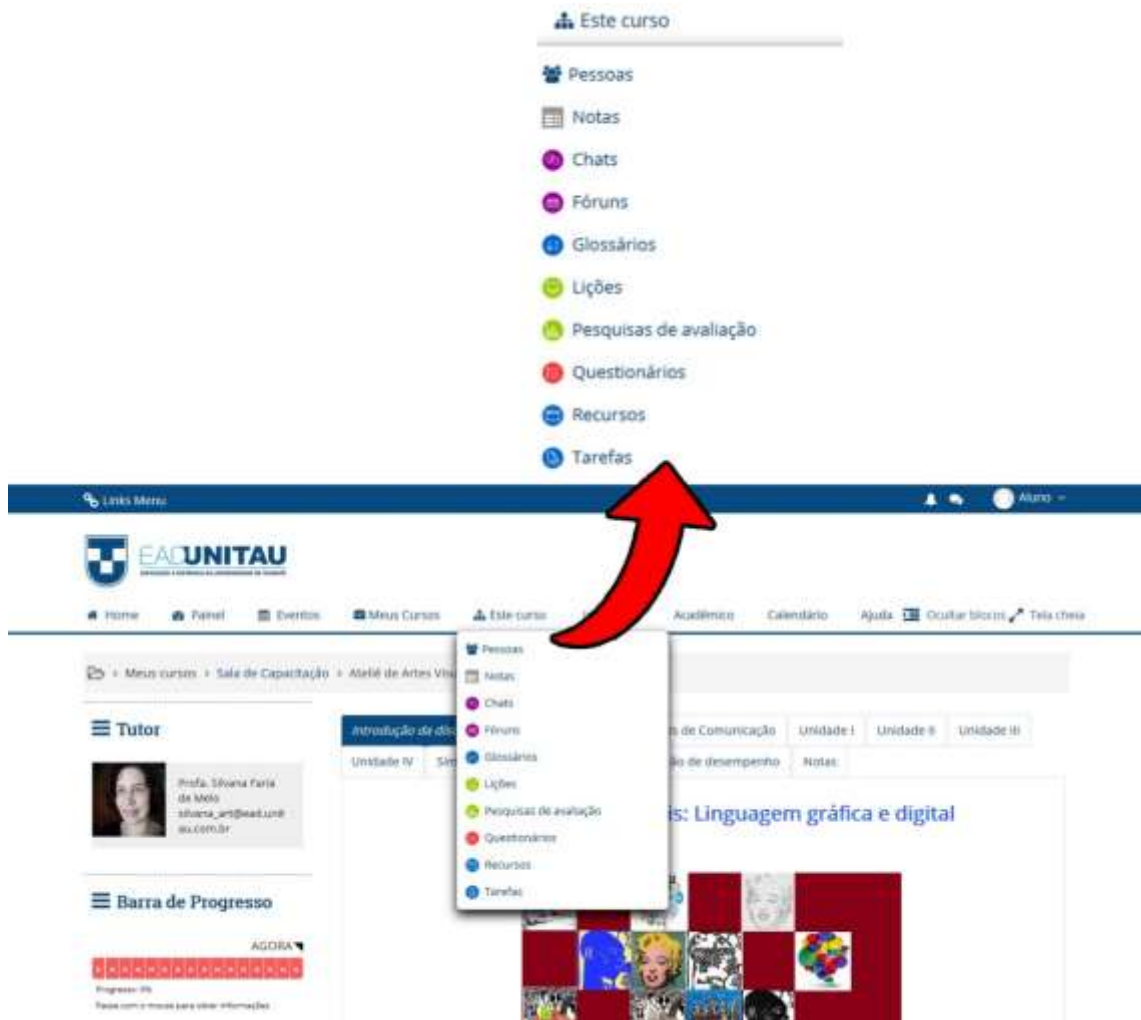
Este curso

Pessoas
Notas
Chats
Fóruns
Glossários
Lições
Pesquisas de avaliação
Questionários
Recursos
Tarefas

Links Menu
Aluno

EADUNITAU

Home Painel Eventos Meus Cursos Este curso Acadêmico Calendário Ajuda Ocultar blocos Tela cheia

Meus cursos › Sala de Capacitação › Ateliê de Artes Vis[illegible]

Pessoas
Notas
Chats
Fóruns
Glossários
Lições
Pesquisas de avaliação
Questionários
Recursos
Tarefas

Tutor

Profa. Silvana Faria de Melo
silvana_art@ead.unitau.com.br

Barra de Progresso

AGORA
Progresso: 0%
Passe com o mouse para obter informações

Introdução da dis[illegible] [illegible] de Comunicação Unidade I Unidade II Unidade III
Unidade IV Sim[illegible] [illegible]ão de desempenho Notas

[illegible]is: Linguagem gráfica e digital